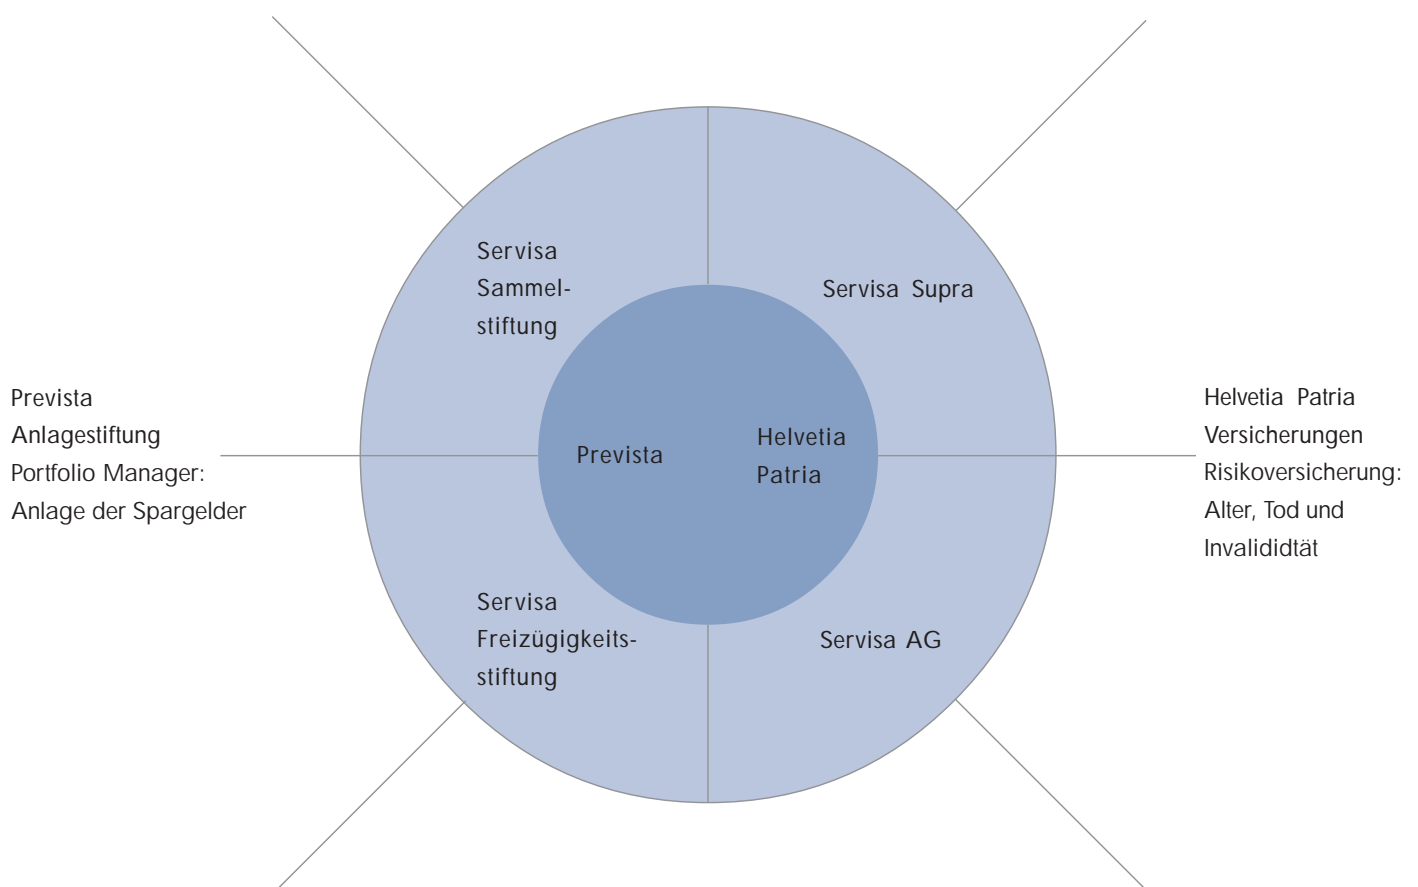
Servisa Sammelstiftung

Servisa Supra

Prevista Anlagestiftung
Portfolio Manager:
Anlage der Spargelder

Prevista

Helvetia Patria

Helvetia Patria Versicherungen
Risikoversicherung:
Alter, Tod und Invalididtät

Servisa Freizügigkeitsstiftung

Servisa AG